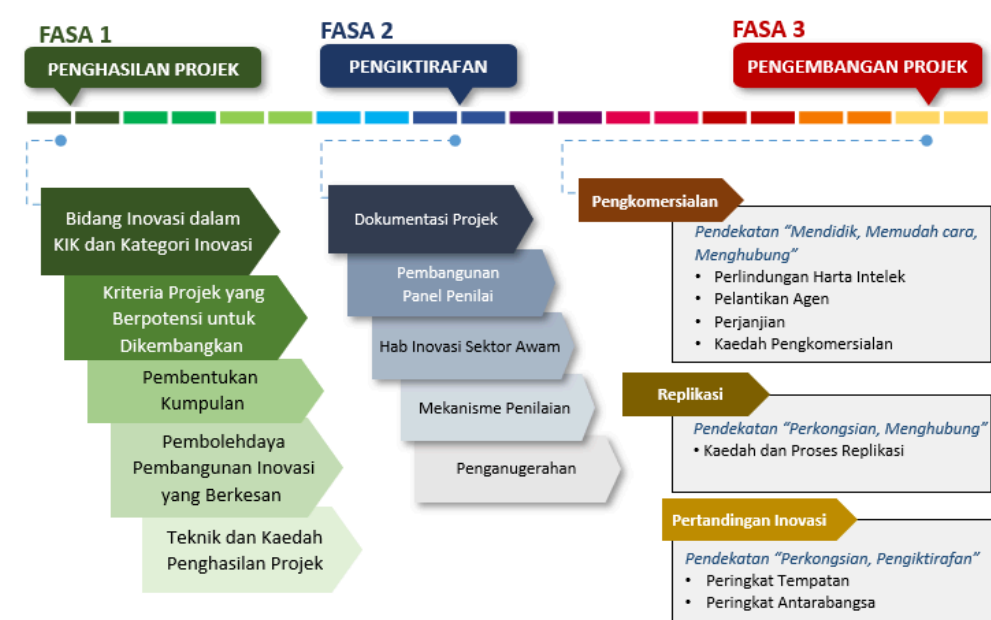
FASA 1

PENGHASILAN PROJEK

FASA 2

PENGIKTIRAFAN

FASA 3

PENGEMBANGAN PROJEK

Bidang Inovasi dalam KIK dan Kategori Inovasi

Kriteria Projek yang Berpotensi untuk Dikembangkan

Pembentukan Kumpulan

Pembolehdaya Pembangunan Inovasi yang Berkesan

Teknik dan Kaedah Penghasilan Projek

Dokumentasi Projek

Pembangunan Panel Penilai

Hab Inovasi Sektor Awam

Mekanisme Penilaian

Penganugerahan

Pengkomersialan

Pendekatan "Mendidik, Memudah cara, Menghubung"
• Perlindungan Harta Intelek
• Pelantikan Agen
• Perjanjian
• Kaedah Pengkomersialan

Replikasi

Pendekatan "Perkongsian, Menghubung"
• Kaedah dan Proses Replikasi

Pertandingan Inovasi

Pendekatan "Perkongsian, Pengiktirafan"
• Peringkat Tempatan
• Peringkat Antarabangsa